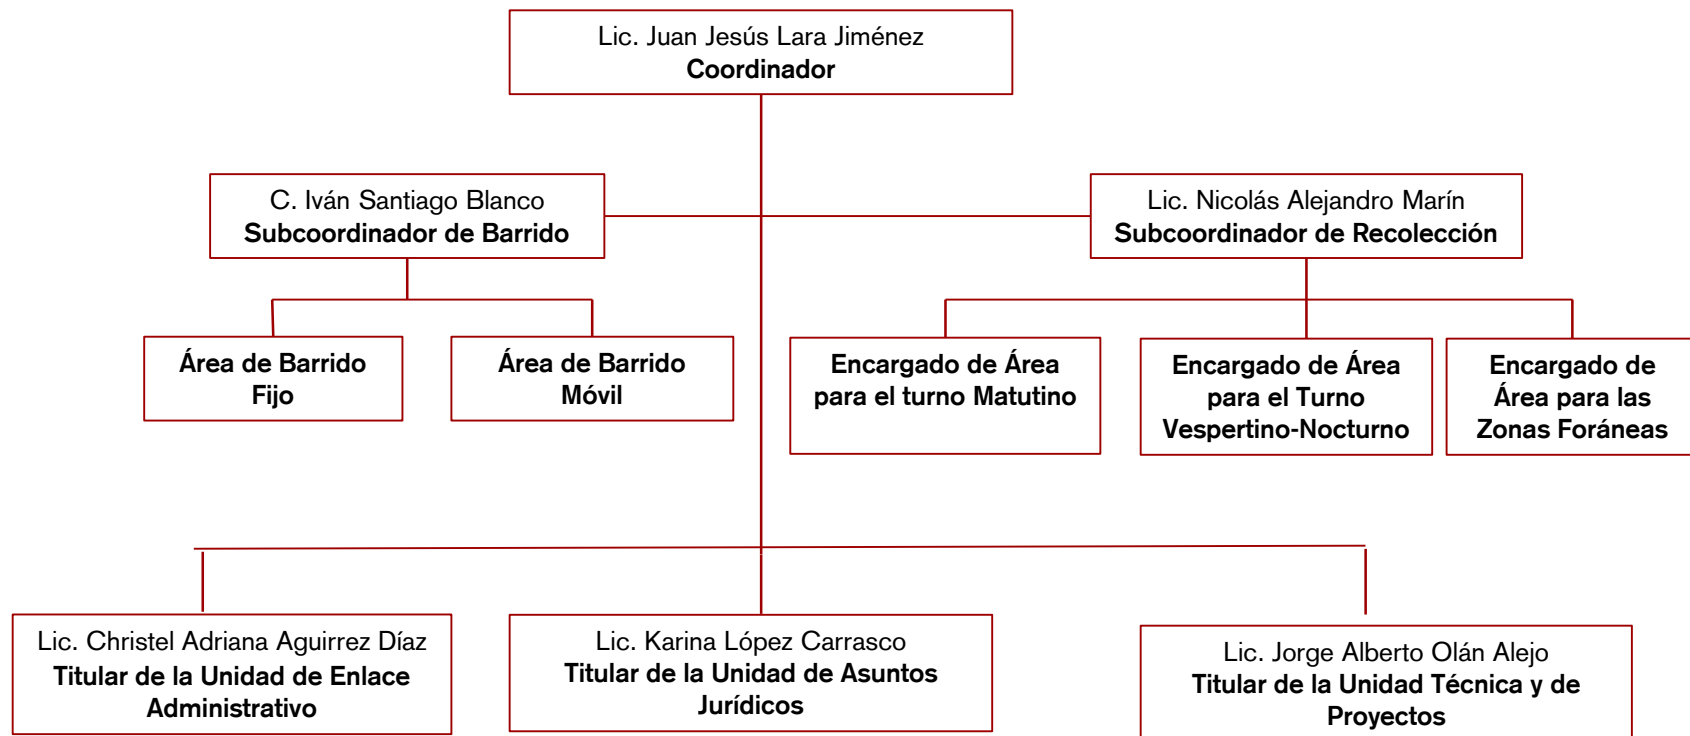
Lic. Juan Jesús Lara Jiménez
**Coordinador**

C. Iván Santiago Blanco
**Subcoordinador de Barrido**

Lic. Nicolás Alejandro Marín
**Subcoordinador de Recolección**

**Área de Barrido Fijo**

**Área de Barrido Móvil**

**Encargado de Área para el turno Matutino**

**Encargado de Área para el Turno Vespertino-Nocturno**

**Encargado de Área para las Zonas Foráneas**

Lic. Christel Adriana Aguirrez Díaz
**Titular de la Unidad de Enlace Administrativo**

Lic. Karina López Carrasco
**Titular de la Unidad de Asuntos Jurídicos**

Lic. Jorge Alberto Olán Alejo
**Titular de la Unidad Técnica y de Proyectos**